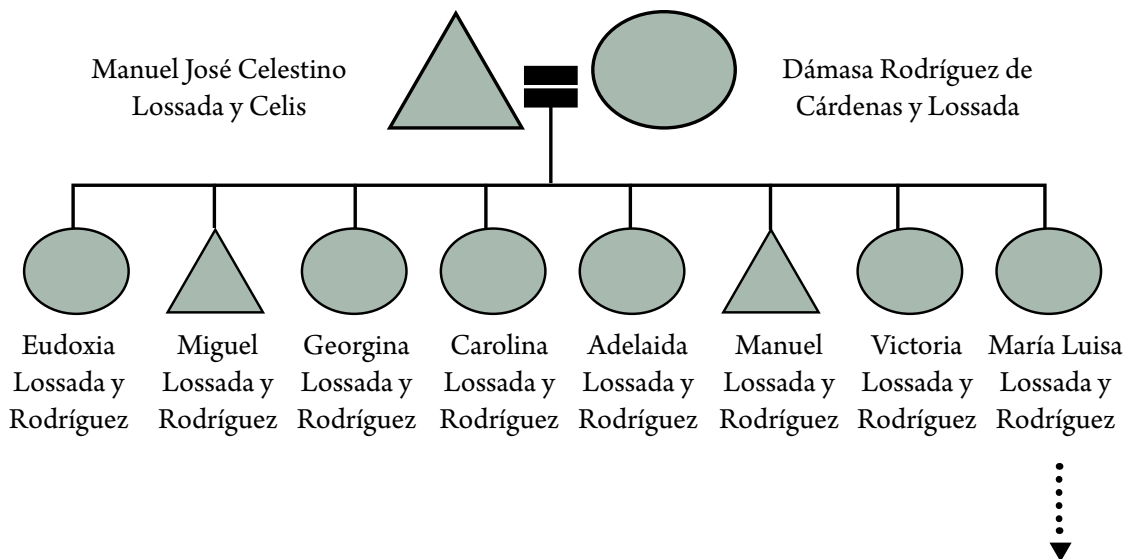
Manuel José Celestino Lossada y Celis

Dámasa Rodríguez de Cárdenas y Lossada

Eudoxia Lossada y Rodríguez

Miguel Lossada y Rodríguez

Georgina Lossada y Rodríguez

Carolina Lossada y Rodríguez

Adelaida Lossada y Rodríguez

Manuel Lossada y Rodríguez

Victoria Lossada y Rodríguez

María Luisa Lossada y Rodríguez